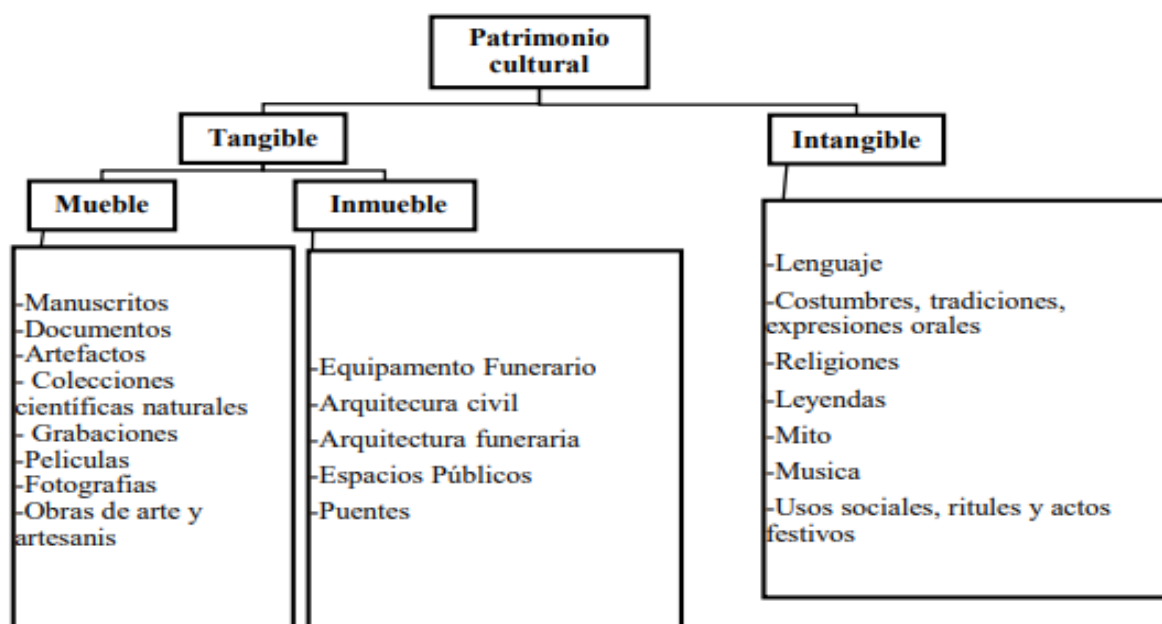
Patrimonio cultural

Tangible

Intangible

Mueble

Inmueble

-Manuscritos
-Documentos
-Artefactos
- Colecciones científicas naturales
- Grabaciones
-Peliculas
-Fotografias
-Obras de arte y artesanis

-Equipamento Funerario
-Arquitecura civil
-Arquitectura funeraria
-Espacios Públicos
-Puentes

-Lenguaje
-Costumbres, tradiciones, expresiones orales
-Religiones
-Leyendas
-Mito
-Musica
-Usos sociales, ritules y actos festivos